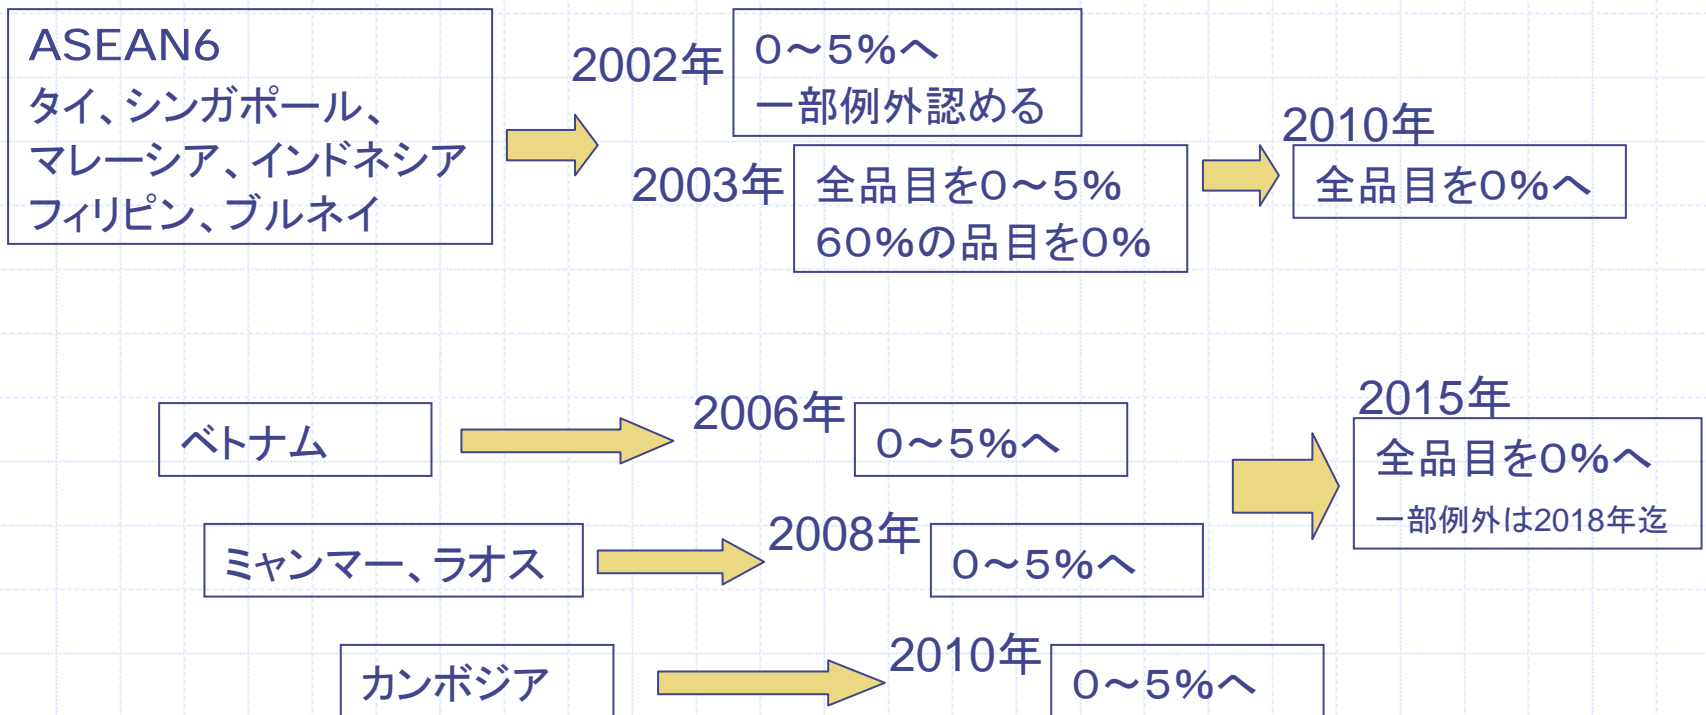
ASEAN6
タイ、シンガポール、マレーシア、インドネシア フィリピン、ブルネイ

2002年

0～5%へ
一部例外認める

2003年

全品目を0～5%
60%の品目を0%

2010年

全品目を0%へ

ベトナム

2006年

0～5%へ

ミャンマー、ラオス

2008年

0～5%へ

カンボジア

2010年

0～5%へ

2015年

全品目を0%へ
一部例外は2018年迄